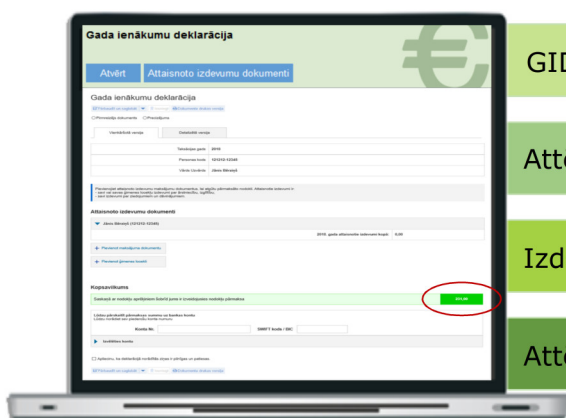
Gada ienākumu deklarācija

Atvērt

Attaisnoto izdevumu dokumenti

Gada ienākumu deklarācija

Vienkāršotā versija

Detalizētā versija

Taksācijas gads 2015

Personas kods 121212-12345

Vārds Uzvārds Jānis Bērziņš

Attaisnoto izdevumu dokumenti

Jānis Bērziņš (121212-12345)

Pievienot maksājuma dokumentu

Pievienot ģimenes locekli

Kopsavilkums

Saskaņā ar nodokļu aprēķinām Jums ir izveidojusies nodokļa pārmaksa

Konta Nr.

SWIFT kods / BIC

GID

Att

Izd

Att